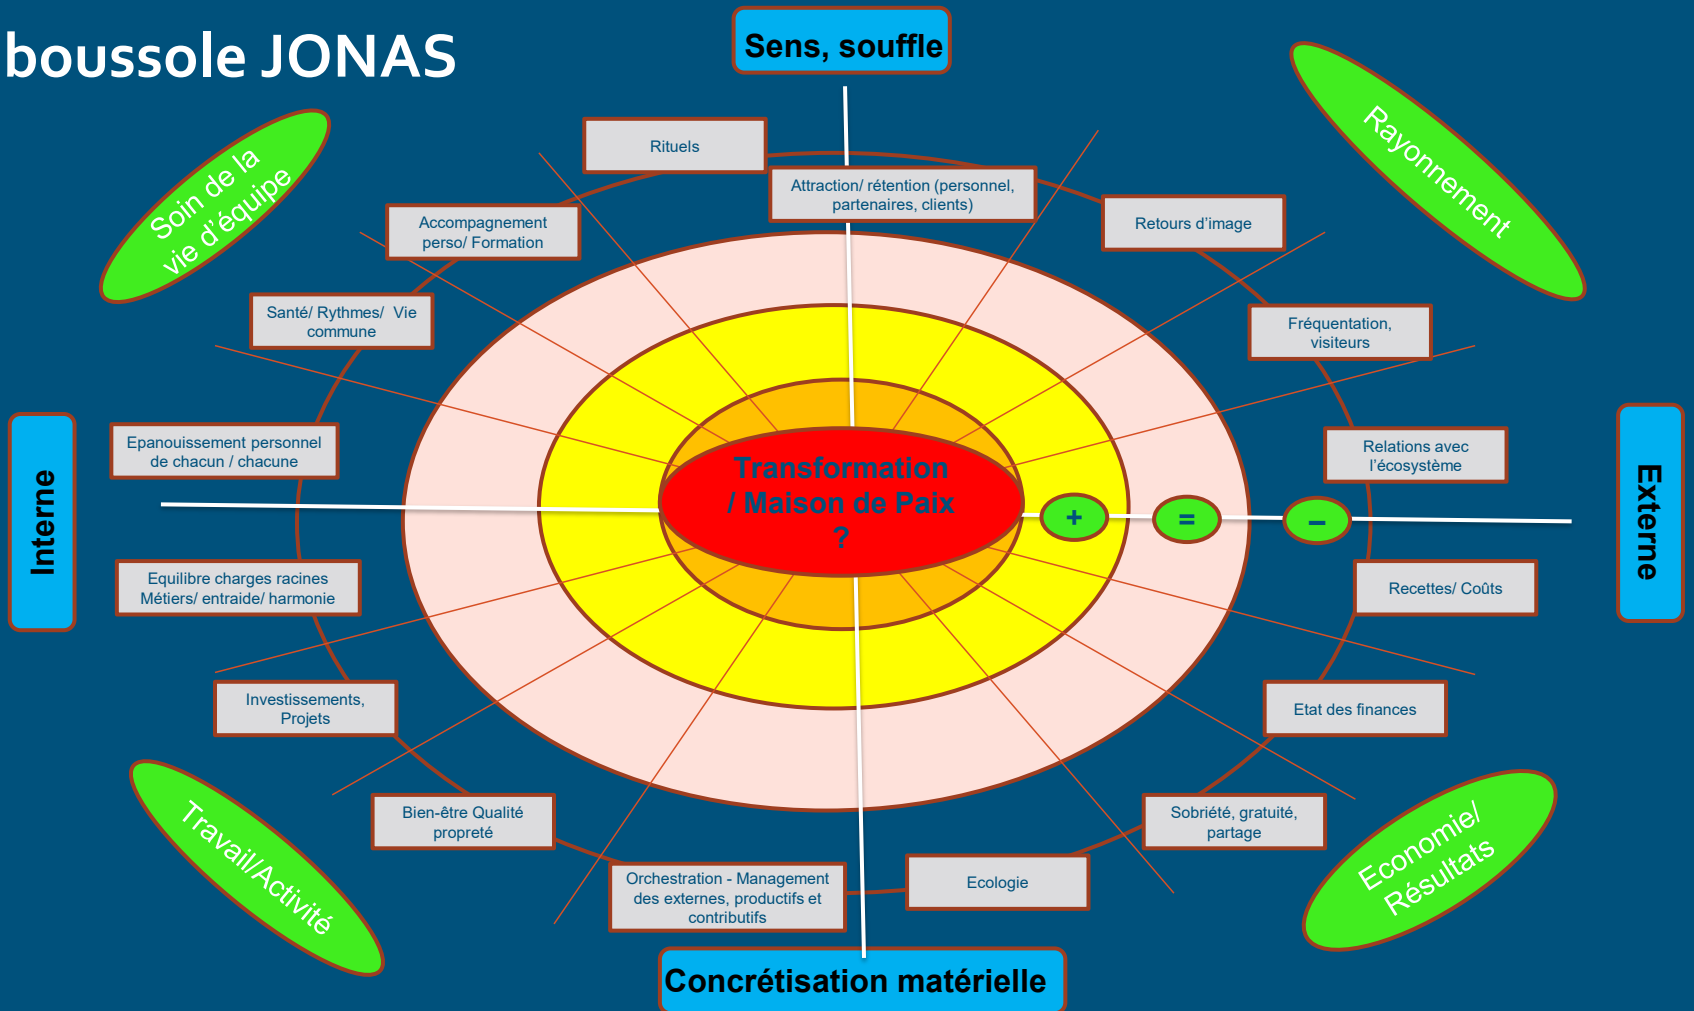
boussole JONAS

Sens, souffle

Soin de la vie d'équipe

Rayonnement

Rituels

Attraction/ rétention (personnel, partenaires, clients)

Accompagnement perso/ Formation

Retours d'image

Santé/ Rythmes/ Vie commune

Fréquentation, visiteurs

Interne

Epanouissement personnel de chacun / chacune

Transformation / Maison de Paix ?

Relations avec l'écosystème

Externe

+

=

–

Equilibre charges racines Métiers/ entraide/ harmonie

Recettes/ Coûts

Investissements, Projets

Etat des finances

Bien-être Qualité propreté

Sobriété, gratuité, partage

Travail/Activité

Orchestration - Management des externes, productifs et contributifs

Ecologie

Economie/ Résultats

Concrétisation matérielle